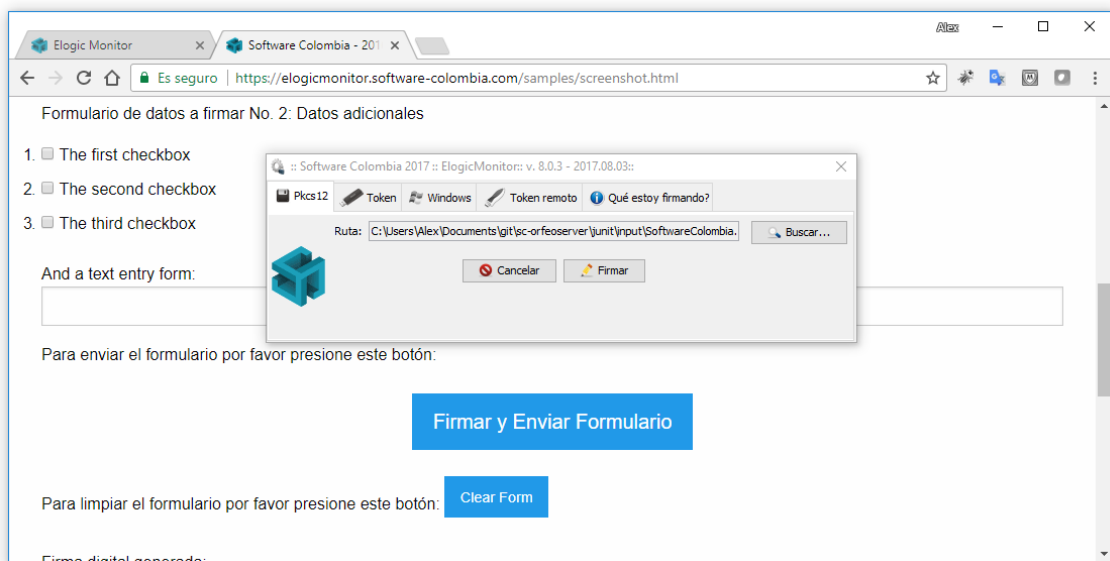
Elogic Monitor ×
Software Colombia - 201 ×

Alex

Es seguro | https://elogicmonitor.software-colombia.com/samples/screenshot.html

Formulario de datos a firmar No. 2: Datos adicionales

1. The first checkbox
2. The second checkbox
3. The third checkbox

And a text entry form:

Para enviar el formulario por favor presione este botón:

Firmar y Enviar Formulario

Para limpiar el formulario por favor presione este botón: Clear Form

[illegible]

:: Software Colombia 2017 :: ElogicMonitor:: v. 8.0.3 - 2017.08.03::

Pkcs12 | Token | Windows | Token remoto | Qué estoy firmando?

Ruta: C:\Users\Alex\Documents\git\sc-orfeoserver\junit\input\SoftwareColombia.

Buscar...

Cancelar

Firmar